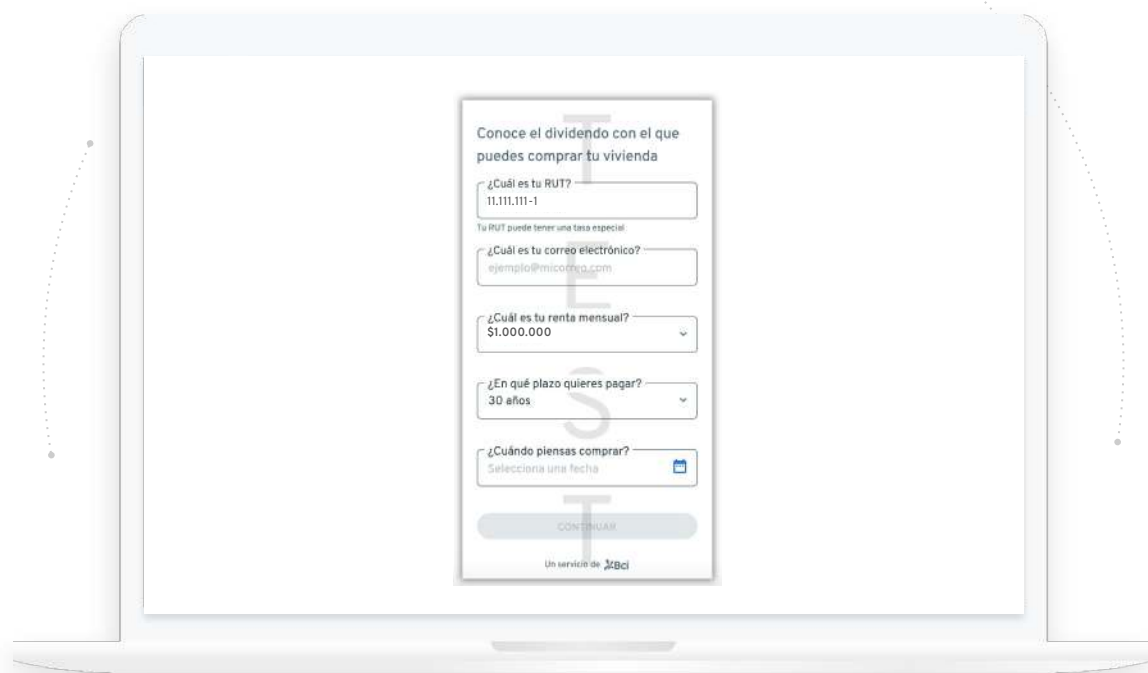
Conoce el dividendo con el que puedes comprar tu vivienda

¿Cuál es tu RUT?
11.111.111-1
Tu RUT puede tener una tasa especial

¿Cuál es tu correo electrónico?
ejemplo@micorreo.com

¿Cuál es tu renta mensual?
$1.000.000

¿En qué plazo quieres pagar?
30 años

¿Cuándo piensas comprar?
Selecciona una fecha

CONTINUAR

Un servicio de Bci

TEST